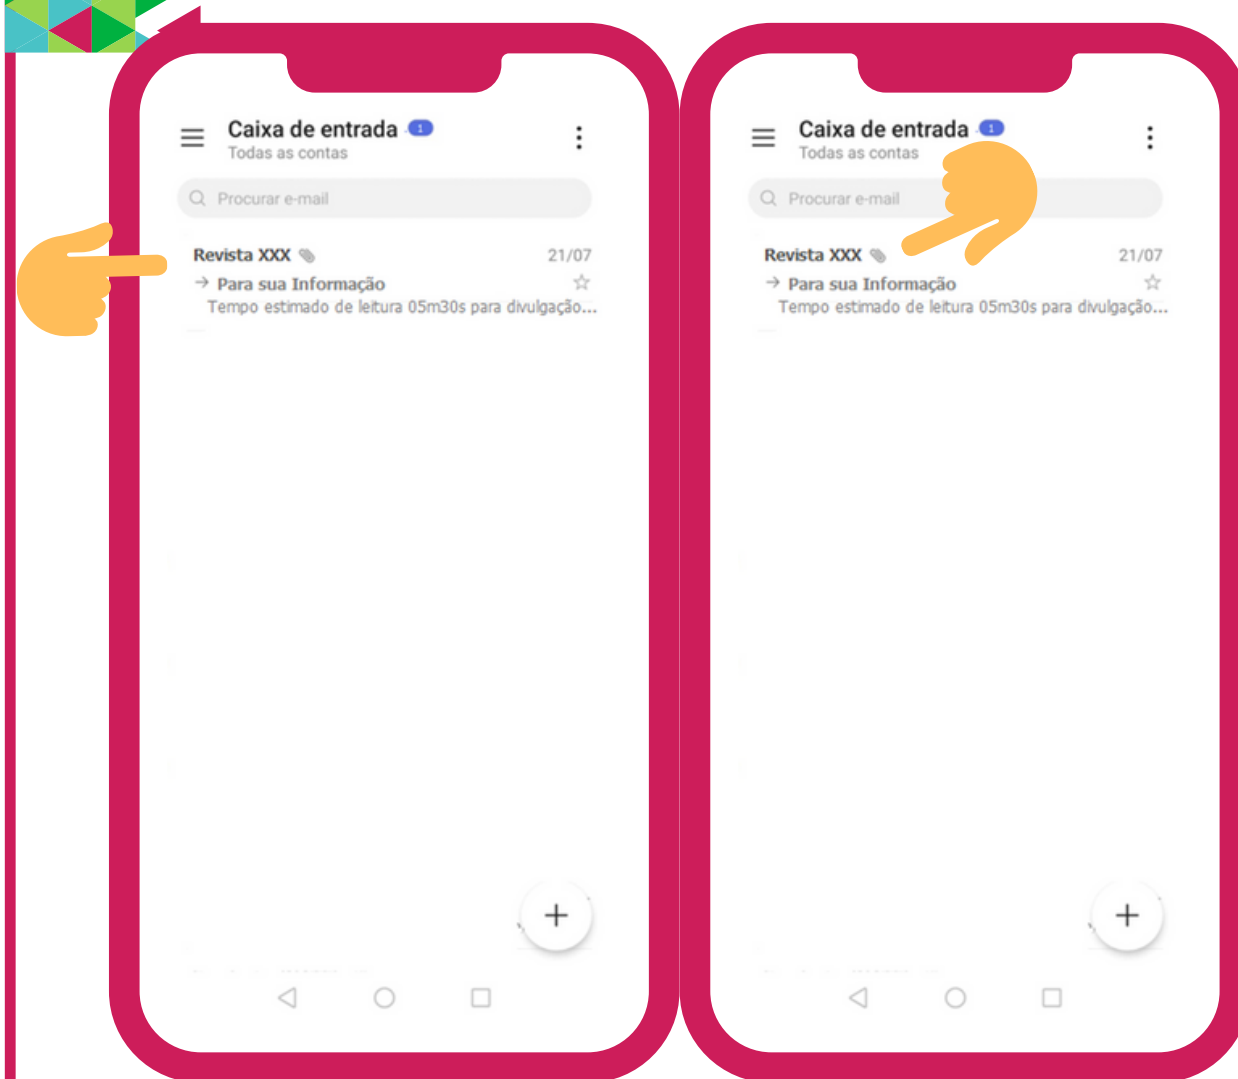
Caixa de entrada 1
Todas as contas

Procurar e-mail

Revista XXX 21/07
→ Para sua Informação
Tempo estimado de leitura 05m30s para divulgação...

+

Caixa de entrada 1
Todas as contas

Procurar e-mail

Revista XXX 21/07
→ Para sua Informação
Tempo estimado de leitura 05m30s para divulgação...

+